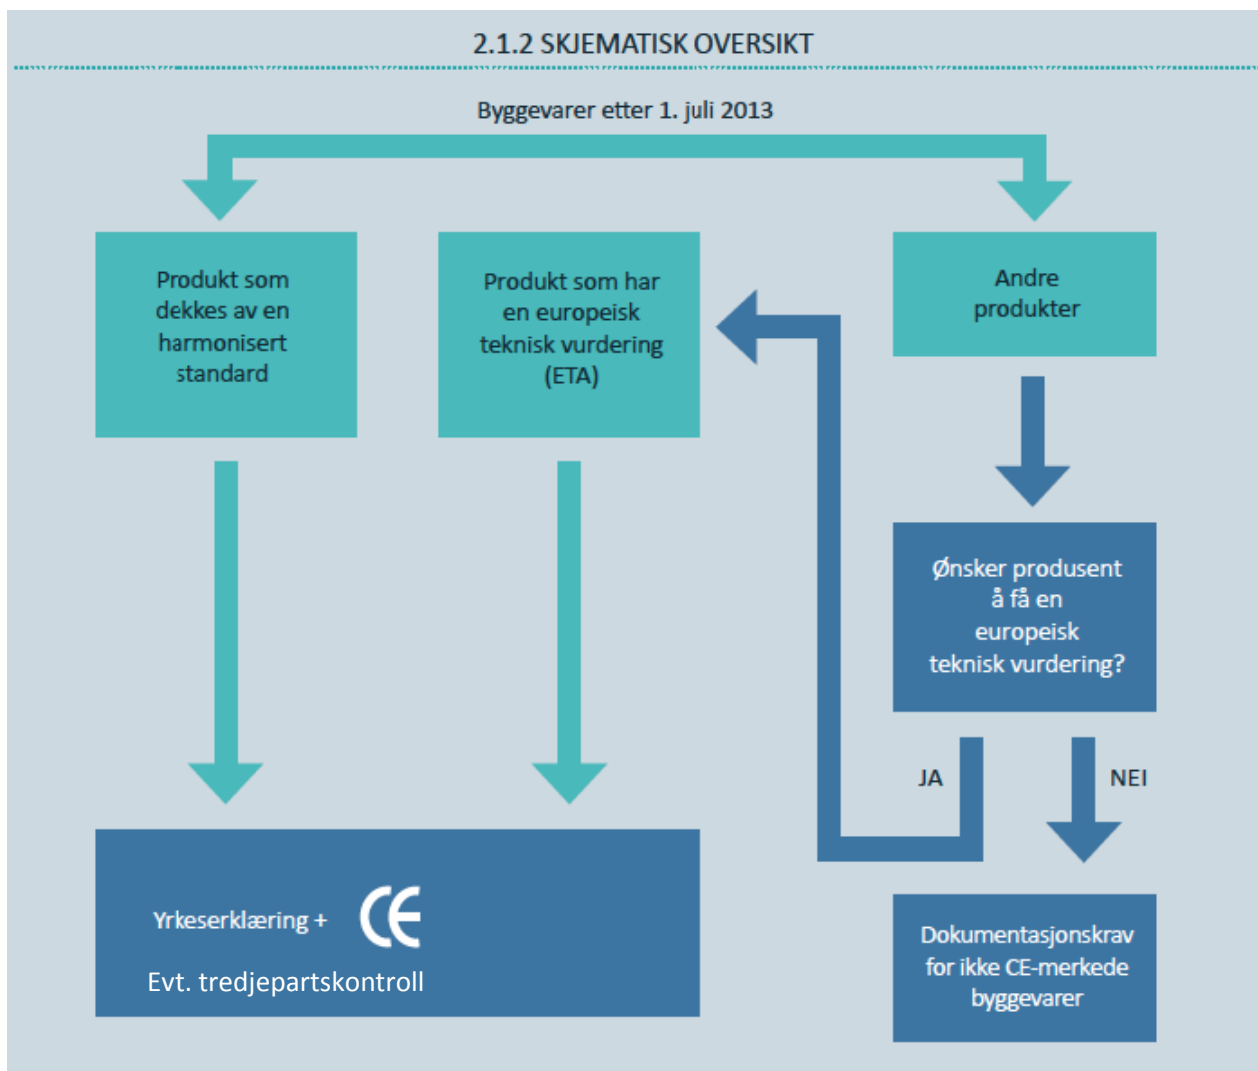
2.1.2 SKJEMATISK OVERSIKT

Byggevarer etter 1. juli 2013

Produkt som dekkes av en harmonisert standard

Produkt som har en europeisk teknisk vurdering (ETA)

Andre produkter

Ønsker produsent å få en europeisk teknisk vurdering?

JA

NEI

Yrkeserklæring + CE

Evt. tredjepartskontroll

Dokumentasjonskrav for ikke CE-merkede byggevarer